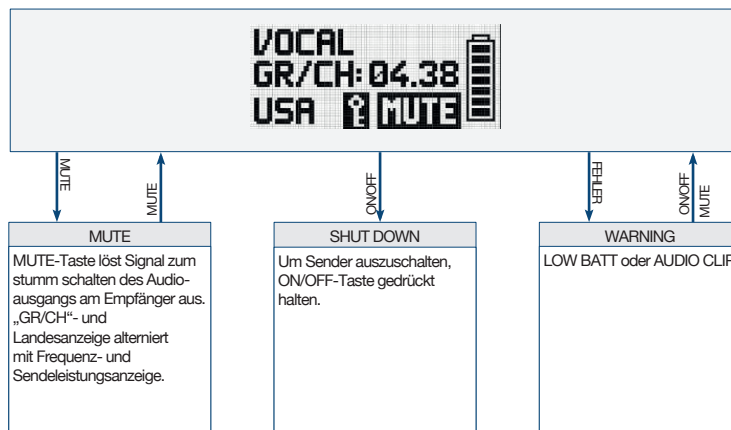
VOCAL
GR/CH: 04.38
USA MUTE

MUTE

MUTE

ONOFF

FEHLER

ONOFF

MUTE

MUTE

MUTE-Taste löst Signal zum stumm schalten des Audioausgangs am Empfänger aus. „GR/CH“- und Landesanzeige alterniert mit Frequenz- und Sendeleistungsanzeige.

SHUT DOWN

Um Sender auszuschalten, ON/OFF-Taste gedrückt halten.

WARNING

LOW BATT oder AUDIO CLIP